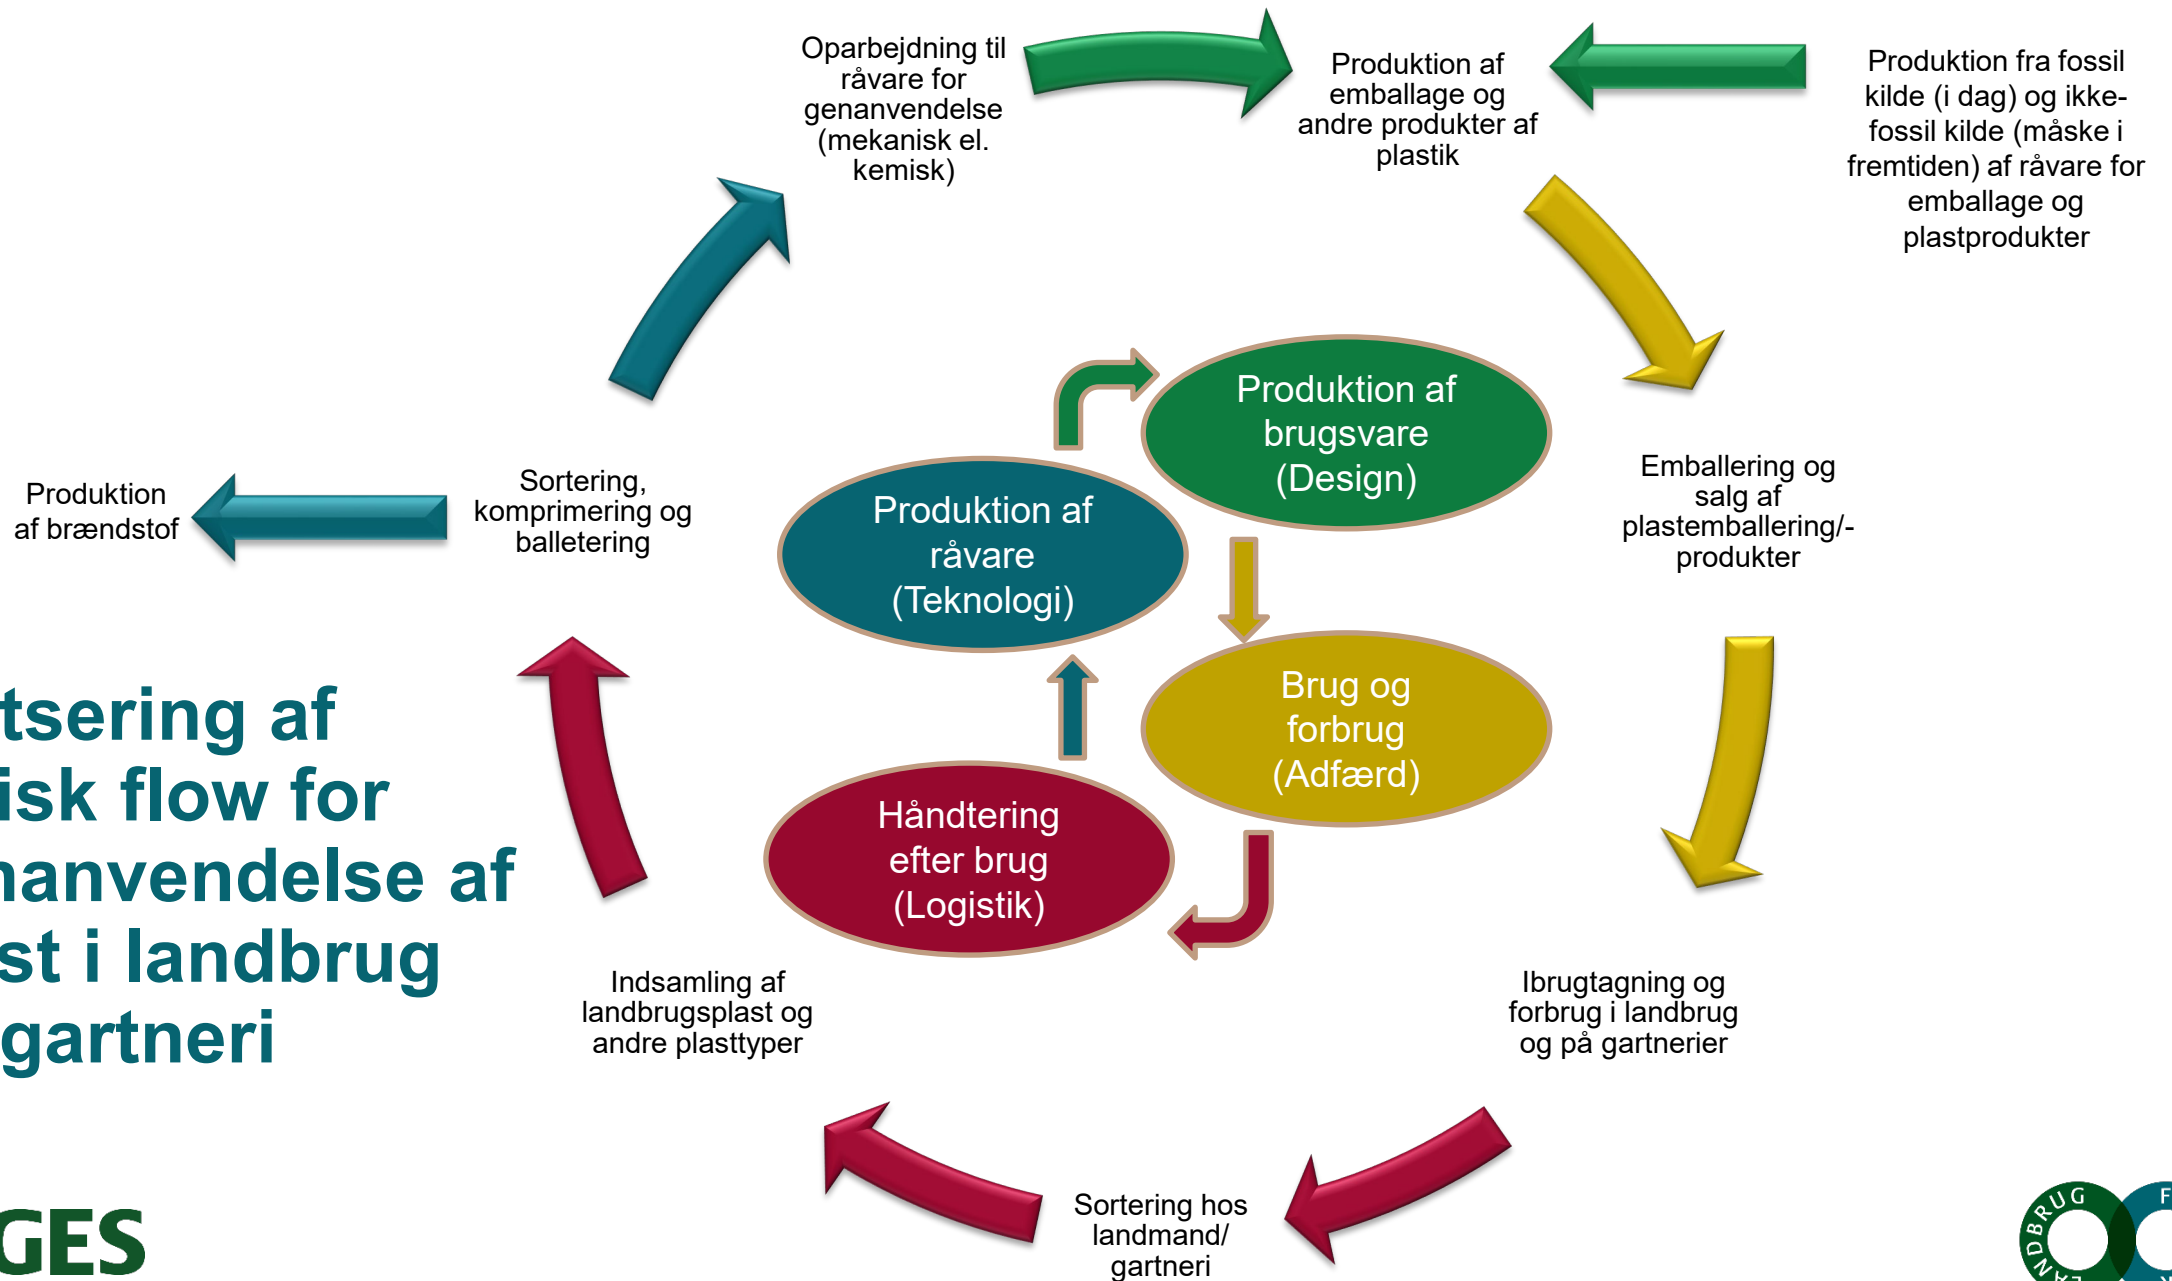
Oparbejdning til råvare for genanvendelse (mekanisk el. kemisk)

Produktion af emballage og andre produkter af plastik

Produktion fra fossil kilde (i dag) og ikke-fossil kilde (måske i fremtiden) af råvare for emballage og plastprodukter

Produktion af brugsvare (Design)

Produktion af råvare (Teknologi)

Produktion af brændstof

Sortering, komprimering og balletering

Emballering og salg af plastemballering/-produkter

Brug og forbrug (Adfærd)

Håndtering efter brug (Logistik)

tsering af isk flow for nanvendelse af st i landbrug gartneri

Indsamling af landbrugsplast og andre plasttyper

Ibrugtagning og forbrug i landbrug og på gartnerier

Sortering hos landmand/ gartneri

GES

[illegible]NDBRUG

F